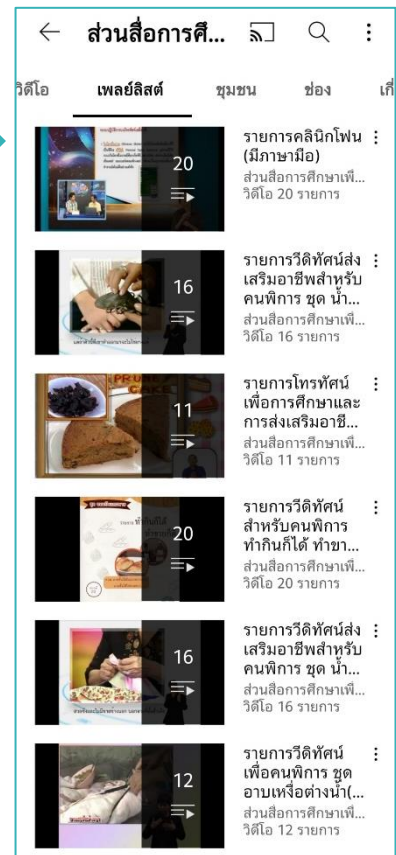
ส่วนสื่อการศึ...

วิดีโอ เพลย์ลิสต์ ชุมชน ช่อง เกี่

20
รายการคลินิกโฟน (มีภาษามือ)
ส่วนสื่อการศึกษาเพื่...
วิดีโอ 20 รายการ

16
รายการวีดิทัศน์ส่งเสริมอาชีพสำหรับคนพิการ ชุด น้ำ...
ส่วนสื่อการศึกษาเพื่...
วิดีโอ 16 รายการ

11
รายการโทรทัศน์เพื่อการศึกษาและการส่งเสริมอาชี...
ส่วนสื่อการศึกษาเพื่...
วิดีโอ 11 รายการ

20
รายการวีดิทัศน์สำหรับคนพิการ ทำกินก็ได้ ทำขา...
ส่วนสื่อการศึกษาเพื่...
วิดีโอ 20 รายการ

16
รายการวีดิทัศน์ส่งเสริมอาชีพสำหรับคนพิการ ชุด น้ำ...
ส่วนสื่อการศึกษาเพื่...
วิดีโอ 16 รายการ

12
รายการวีดิทัศน์เพื่อคนพิการ ชุด อาบเหงื่อต่างน้ำ(...
ส่วนสื่อการศึกษาเพื่...
วิดีโอ 12 รายการ